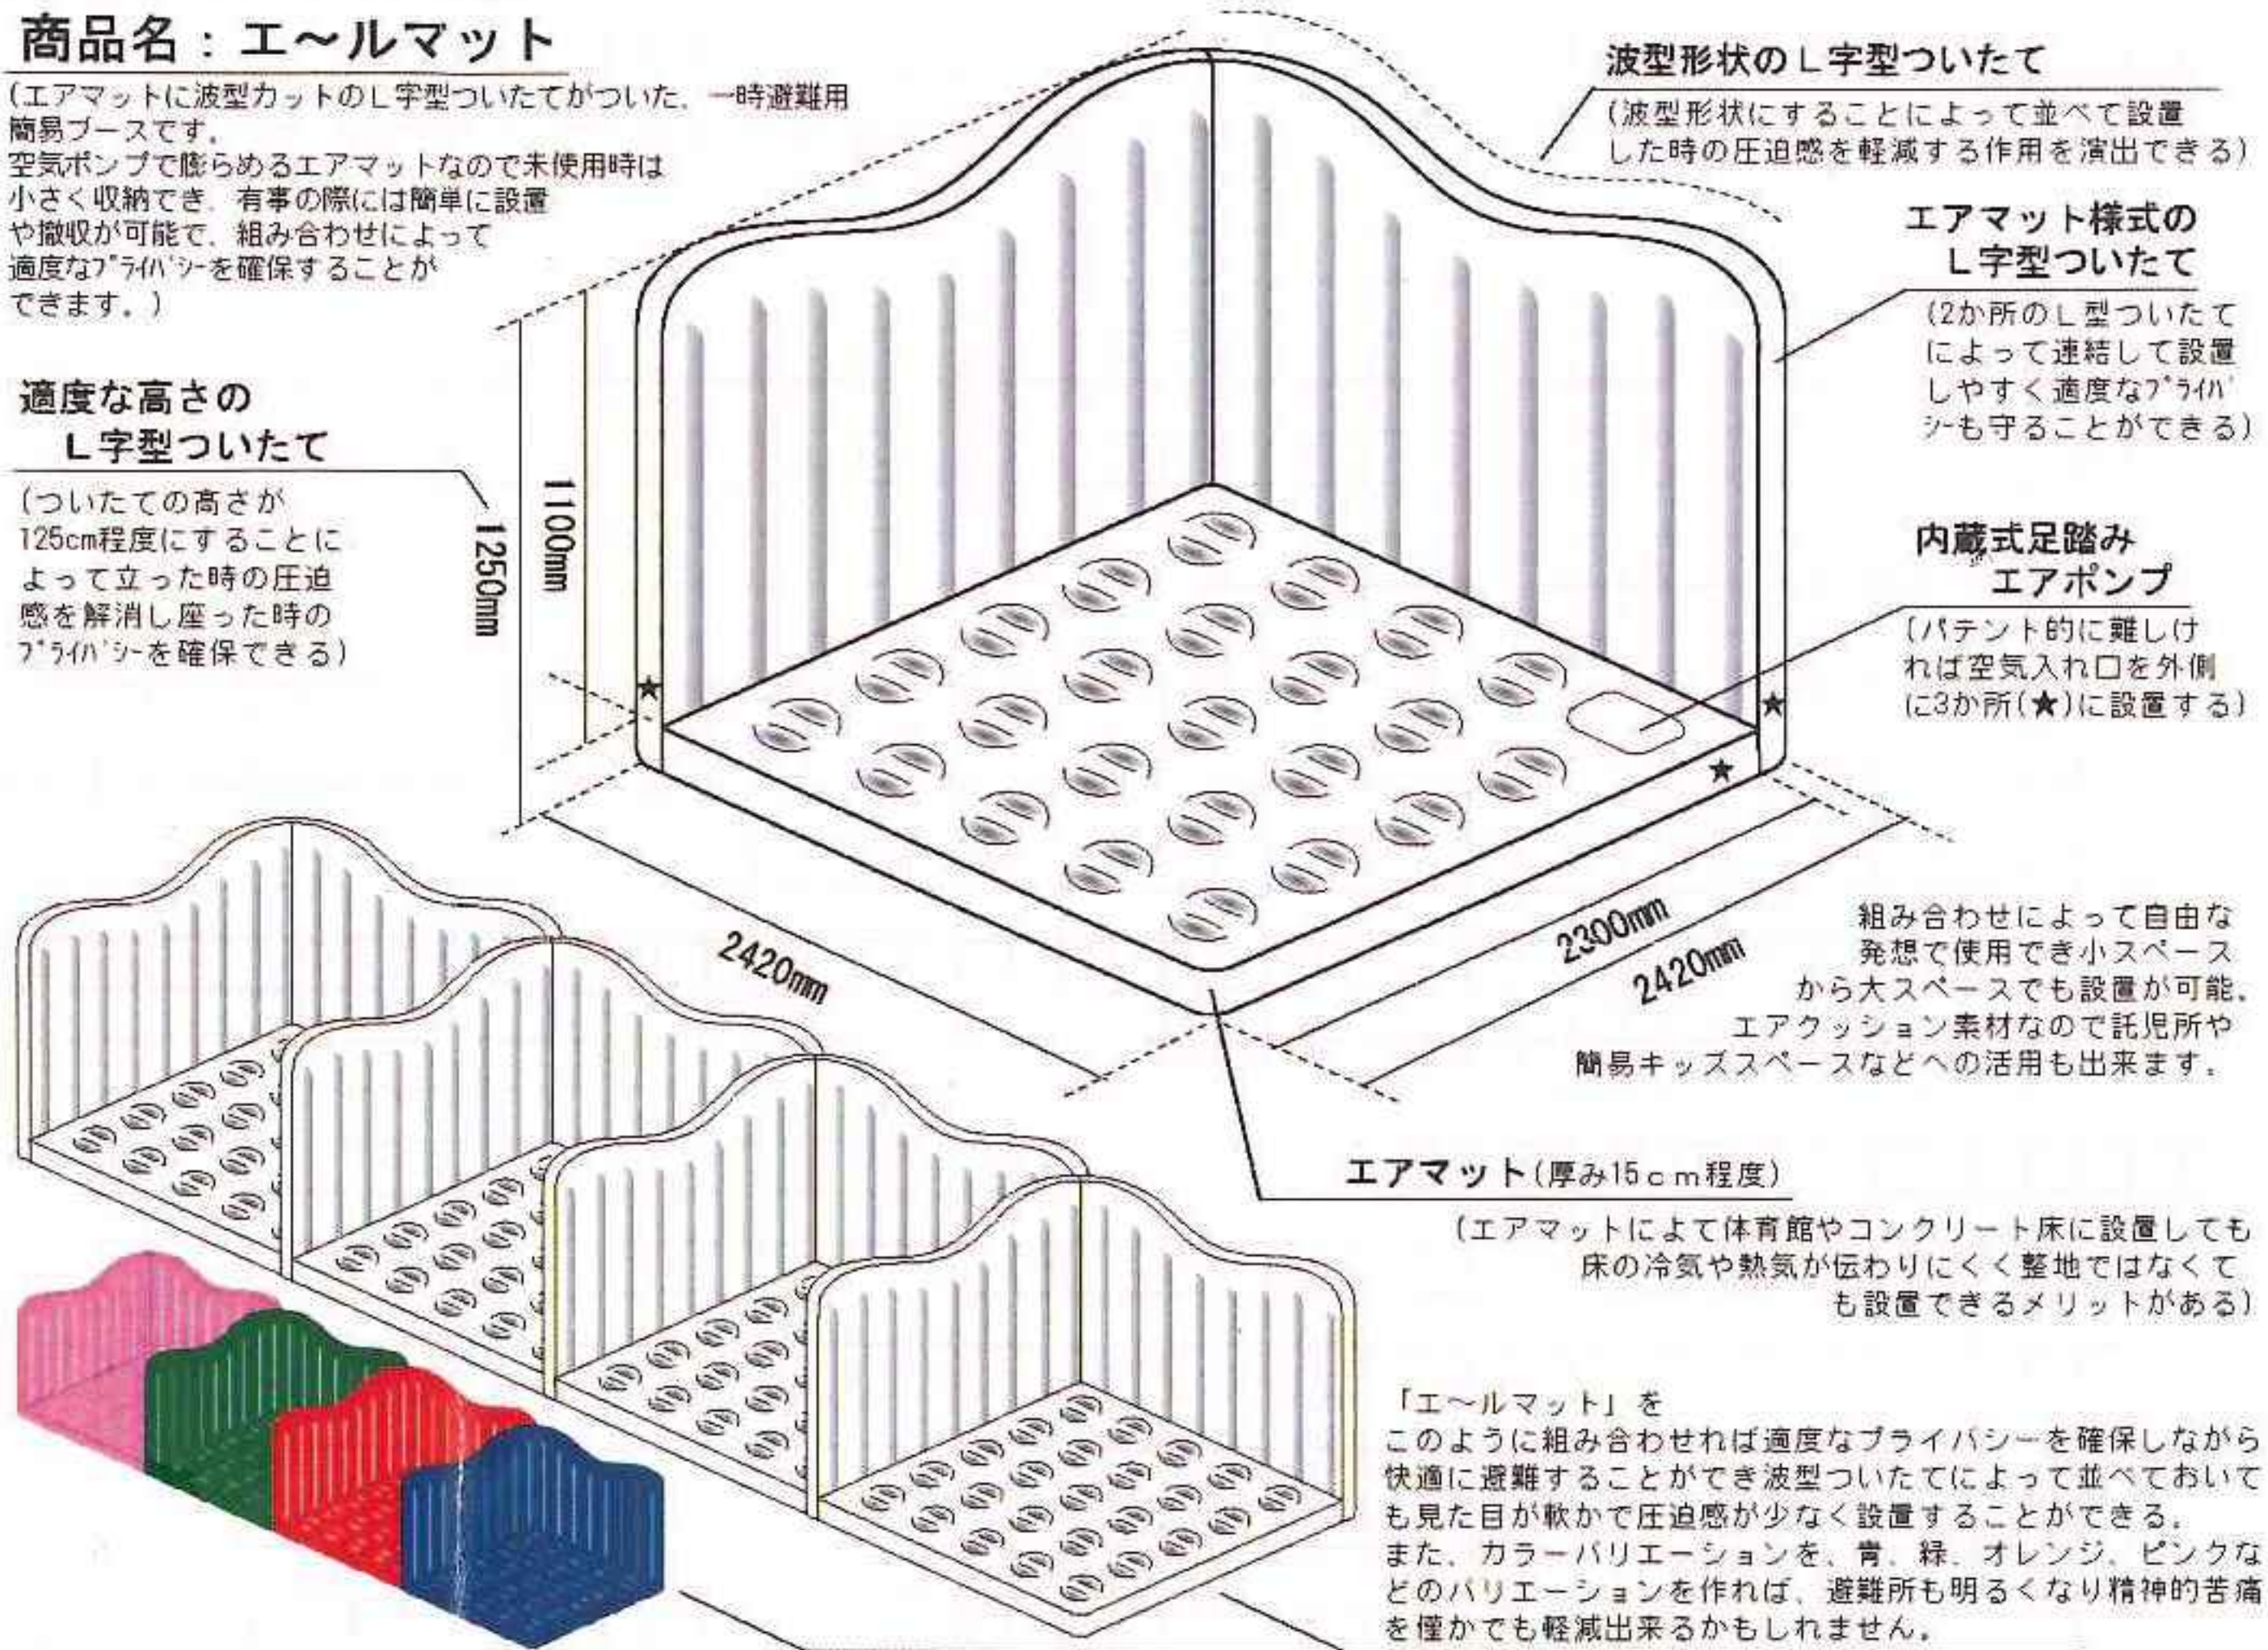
商品名：エ〜ルマット

(エアマットに波型カットのL字型ついたてがついた、一時避難用簡易ブースです。
空気ポンプで膨らめるエアマットなので未使用時は小さく収納でき、有事の際には簡単に設置や撤収が可能で、組み合わせによって適度なﾌﾟﾗｲﾊﾞｼｰを確保することができます。)

適度な高さの
L字型ついたて

(ついたての高さが125cm程度にすることによって立った時の圧迫感を解消し座った時のﾌﾟﾗｲﾊﾞｼｰを確保できる)

波型形状のL字型ついたて

(波型形状にすることによって並べて設置した時の圧迫感を軽減する作用を演出できる)

エアマット様式の
L字型ついたて

(2か所のL型ついたてによって連結して設置しやすく適度なﾌﾟﾗｲﾊﾞｼｰも守ることができる)

内蔵式足踏み
エアポンプ

(パテント的に難しければ空気入れ口を外側に3か所(★)に設置する)

1250mm

1100mm

★

★

★

2420mm

2300mm

2420mm

組み合わせによって自由な発想で使用でき小スペースから大スペースでも設置が可能。
エアクッション素材なので託児所や簡易キッズスペースなどへの活用も出来ます。

エアマット(厚み15cm程度)

(エアマットによて体育館やコンクリート床に設置しても床の冷気や熱気が伝わりにくく整地ではなくても設置できるメリットがある)

「エ〜ルマット」を
このように組み合わせれば適度なプライバシーを確保しながら快適に避難することができ波型ついたてによって並べておいても見た目が軟かで圧迫感が少なく設置することができる。
また、カラーバリエーションを、青、緑、オレンジ、ピンクなどのバリエーションを作れば、避難所も明るくなり精神的苦痛を僅かでも軽減出来るかもしれません。